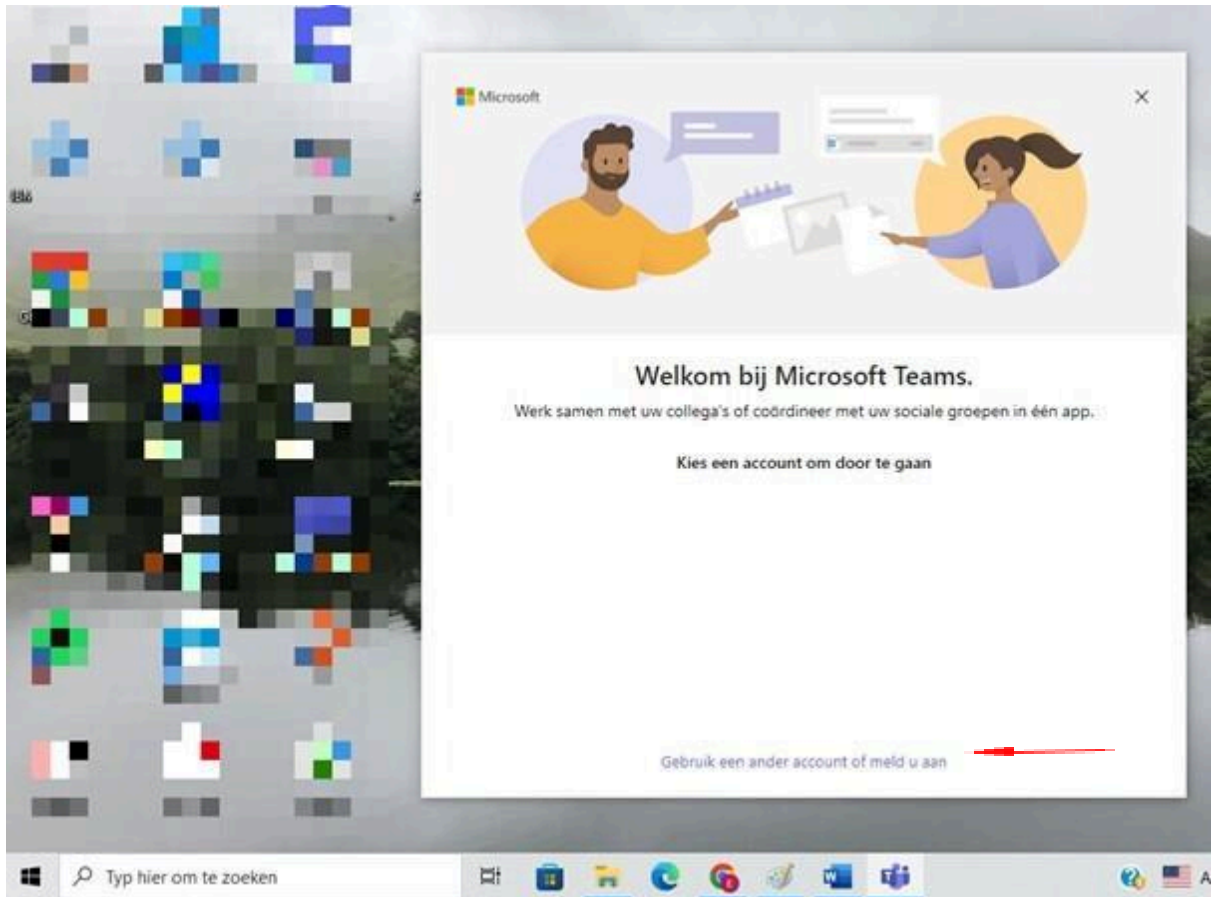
Microsoft

×

Welkom bij Microsoft Teams.

Werk samen met uw collega's of coördineer met uw sociale groepen in één app.

Kies een account om door te gaan

Gebruik een ander account of meld u aan

Typ hier om te zoeken